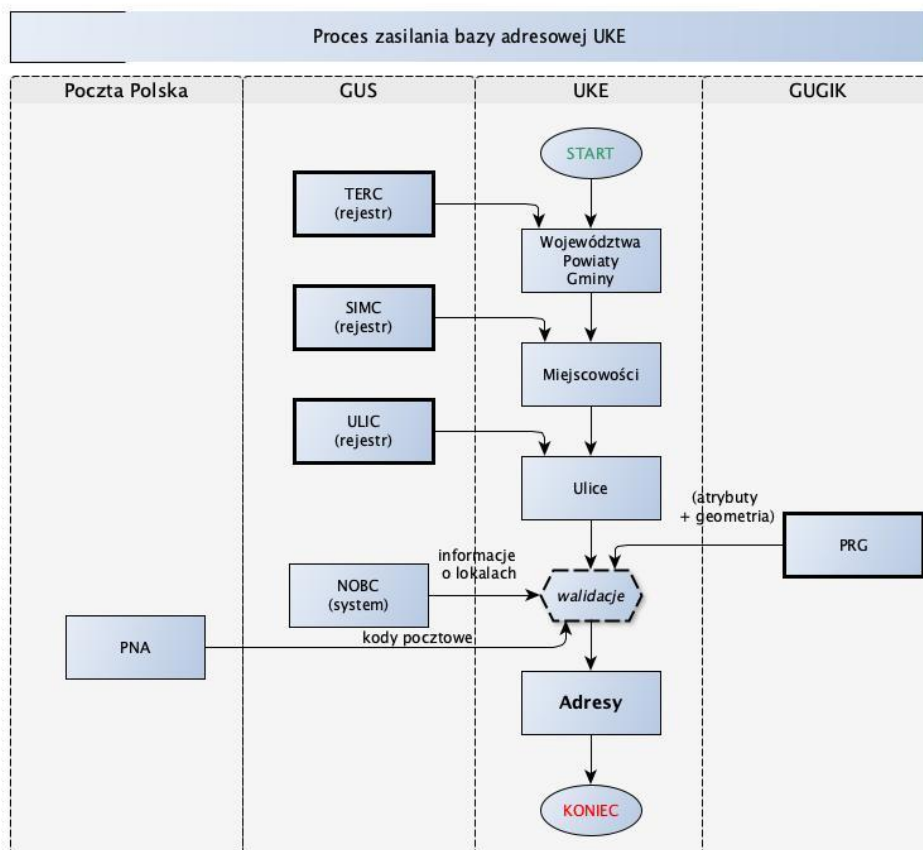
Proces zasilania bazy adresowej UKE

Poczta Polska

GUS

UKE

GUGIK

START

TERC
(rejestr)

Województwa
Powiaty
Gminy

SIMC
(rejestr)

Miejscowości

ULIC
(rejestr)

Ulice

(atrybuty
+ geometria)

PRG

informacje
o lokalach

NOBC
(system)

walidacje

PNA

kody pocztowe

Adresy

KONIEC